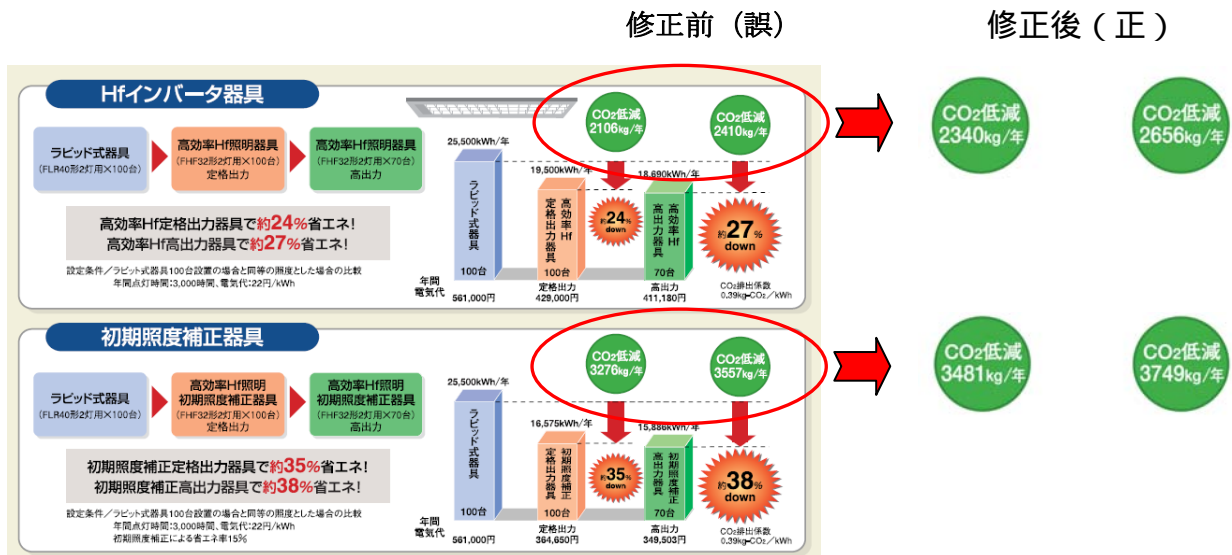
修正前（誤）

修正後（正）

Hfインバータ器具

ラピッド式器具
(FLR40形2灯用×100台)

高効率Hf照明器具
(FHF32形2灯用×100台)
定格出力

高効率Hf照明器具
(FHF32形2灯用×70台)
高出力

高効率Hf定格出力器具で約24%省エネ!
高効率Hf高出力器具で約27%省エネ!

設定条件／ラピッド式器具100台設置の場合と同等の照度とした場合の比較
年間点灯時間:3,000時間、電気代:22円/kWh

$CO_2$低減 2106kg/年

$CO_2$低減 2410kg/年

25,500kWh/年

19,500kWh/年

18,690kWh/年

ラピッド式器具
100台

高効率Hf定格出力器具
100台

約24% down

高効率Hf高出力器具
70台

約27% down

年間電気代
561,000円

定格出力
429,000円

高出力
411,180円

$CO_2$排出係数
0.39kg-$CO_2$／kWh

$CO_2$低減 2340kg/年

$CO_2$低減 2656kg/年

初期照度補正器具

ラピッド式器具
(FLR40形2灯用×100台)

高効率Hf照明
初期照度補正器具
(FHF32形2灯用×100台)
定格出力

高効率Hf照明
初期照度補正器具
(FHF32形2灯用×70台)
高出力

初期照度補正定格出力器具で約35%省エネ!
初期照度補正高出力器具で約38%省エネ!

設定条件／ラピッド式器具100台設置の場合と同等の照度とした場合の比較
年間点灯時間:3,000時間、電気代:22円/kWh
初期照度補正による省エネ率15%

$CO_2$低減 3276kg/年

$CO_2$低減 3557kg/年

25,500kWh/年

16,575kWh/年

15,886kWh/年

ラピッド式器具
100台

定格出力初期照度補正
100台

約35% down

高出力初期照度補正
70台

約38% down

年間電気代
561,000円

定格出力
364,650円

高出力
349,503円

$CO_2$排出係数
0.39kg-$CO_2$／kWh

$CO_2$低減 3481kg/年

$CO_2$低減 3749kg/年